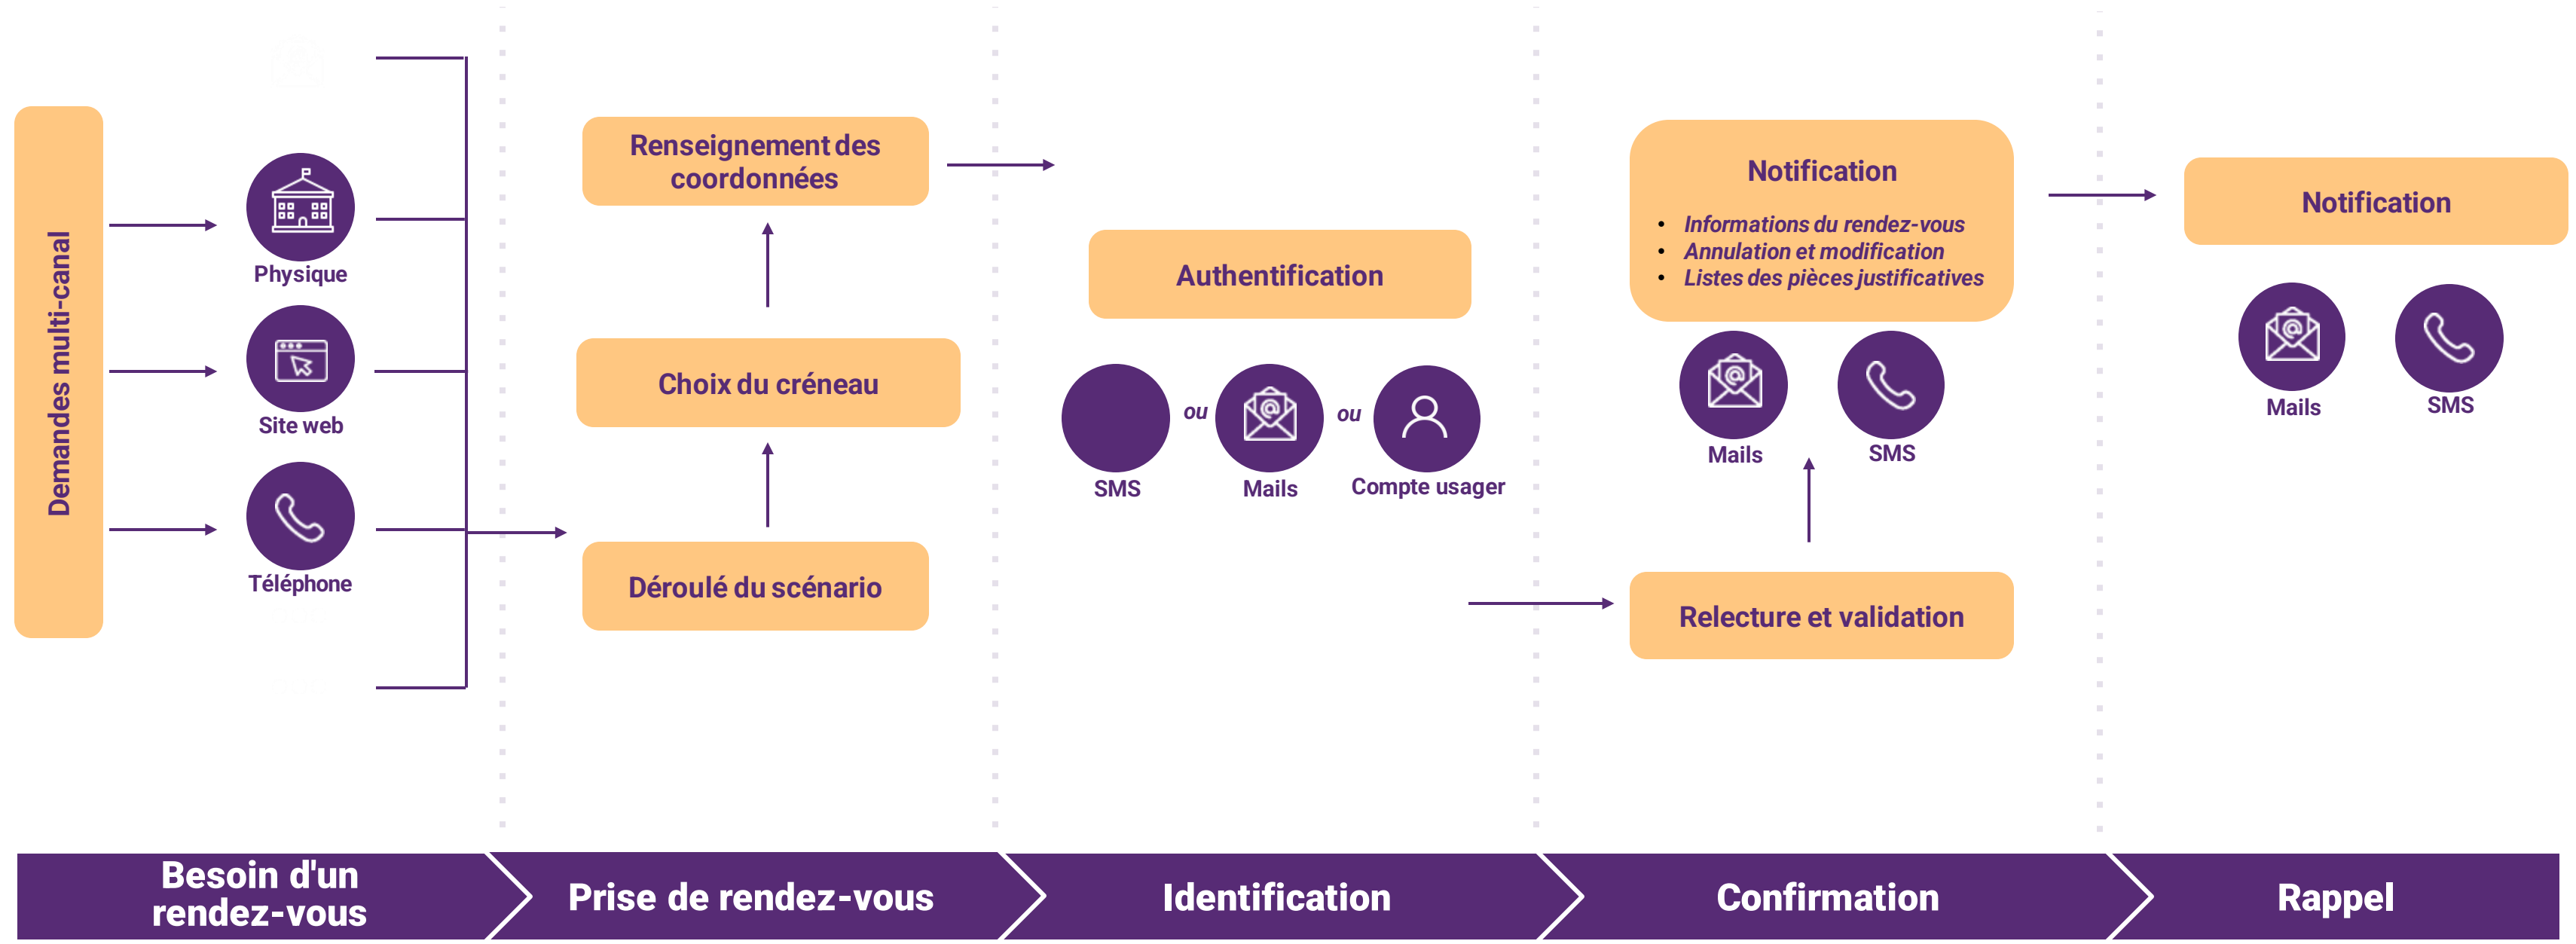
Demandes multi-canal

Physique

Site web

Téléphone

Renseignement des coordonnées

Choix du créneau

Déroulé du scénario

Authentification

SMS ou Mails ou Compte usager

Notification

- Informations du rendez-vous
- Annulation et modification
- Listes des pièces justificatives

Mails

SMS

Relecture et validation

Notification

Mails

SMS

Besoin d'un rendez-vous

Prise de rendez-vous

Identification

Confirmation

Rappel